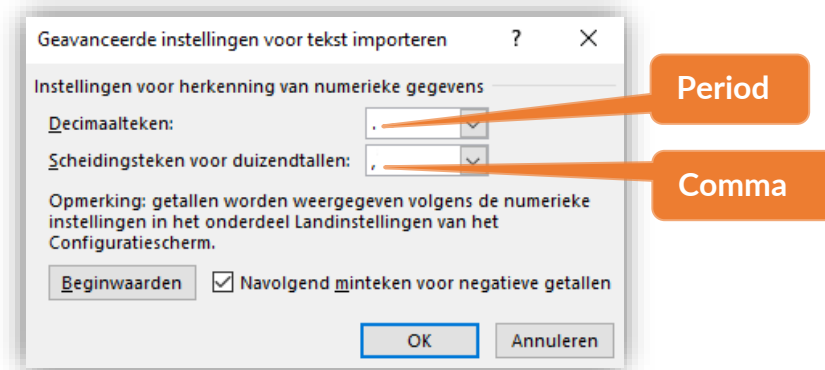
Geavanceerde instellingen voor tekst importeren ? ✕

Instellingen voor herkenning van numerieke gegevens

Decimaalteken: .

Scheidingsteken voor duizendtallen: ,

Period

Comma

Opmerking: getallen worden weergegeven volgens de numerieke instellingen in het onderdeel Landinstellingen van het Configuratiescherm.

Beginwaarden

☑ Navolgend minteken voor negatieve getallen

OK

Annuleren